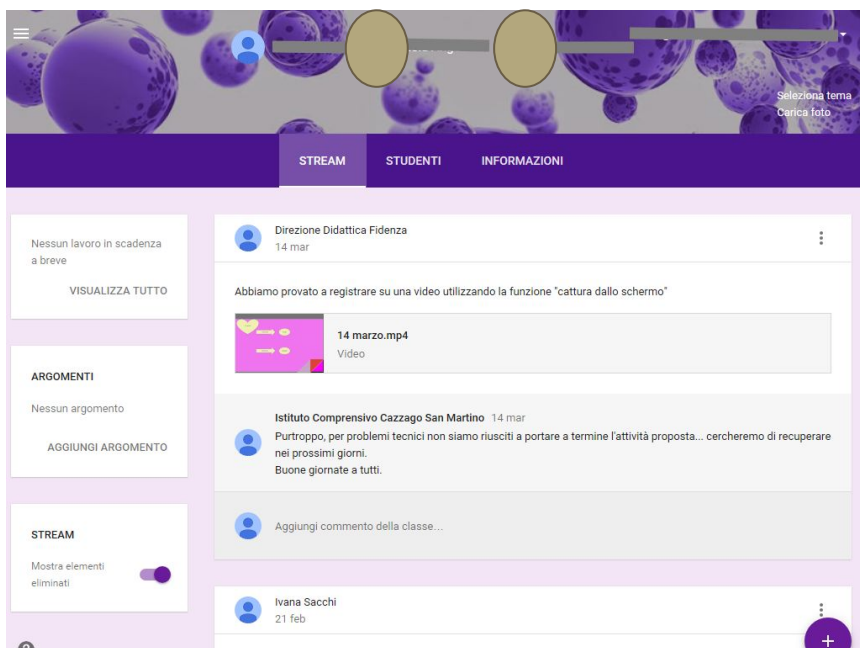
Seleziona tema
Carica foto

STREAM STUDENTI INFORMAZIONI

Nessun lavoro in scadenza a breve

VISUALIZZA TUTTO

ARGOMENTI

Nessun argomento

AGGIUNGI ARGOMENTO

STREAM

Mostra elementi eliminati

Direzione Didattica Fidenza
14 mar

Abbiamo provato a registrare su una video utilizzando la funzione "cattura dallo schermo"

14 marzo.mp4
Video

Istituto Comprensivo Cazzago San Martino 14 mar
Purtroppo, per problemi tecnici non siamo riusciti a portare a termine l'attività proposta... cercheremo di recuperare nei prossimi giorni.
Buone giornate a tutti.

Aggiungi commento della classe...

Ivana Sacchi
21 feb